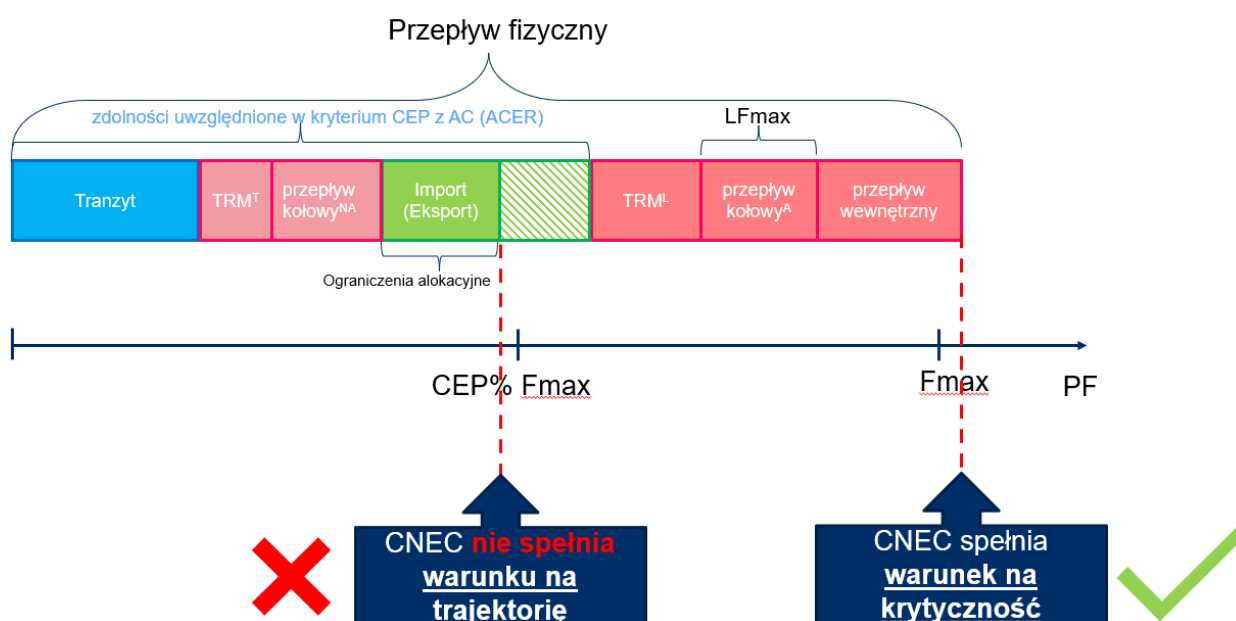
Przepływ fizyczny

zdolności uwzględnione w kryterium CEP z AC (ACER)

LFmax

Tranzyt

TRM$^{T}$

przepływ kołowy$^{NA}$

Import (Eksport)

TRM$^{L}$

przepływ kołowy$^{A}$

przepływ wewnętrzny

Ograniczenia alokacyjne

CEP% Fmax

Fmax

PF

CNEC nie spełnia warunku na trajektorię

CNEC spełnia warunek na krytyczność